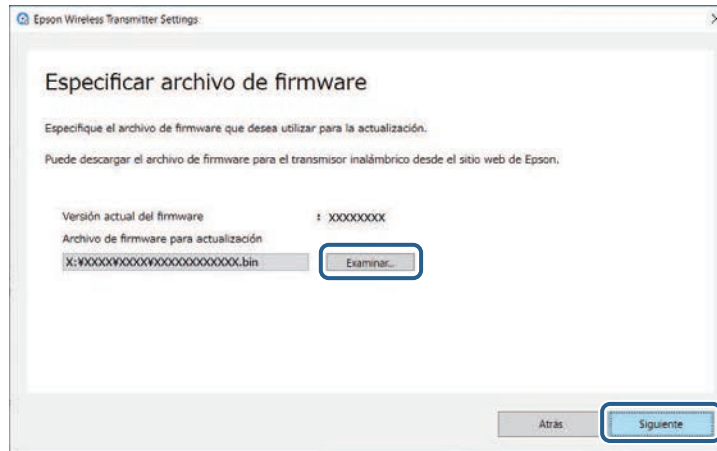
Epson Wireless Transmitter Settings

Especificar archivo de firmware

Especifique el archivo de firmware que desea utilizar para la actualización.

Puede descargar el archivo de firmware para el transmisor inalámbrico desde el sitio web de Epson.

Versión actual del firmware : XXXXXXXX

Archivo de firmware para actualización

X:¥XXXX¥XXXX¥XXXXXXXXXXXX.bin

Examinar...

Atrás

Siguiente